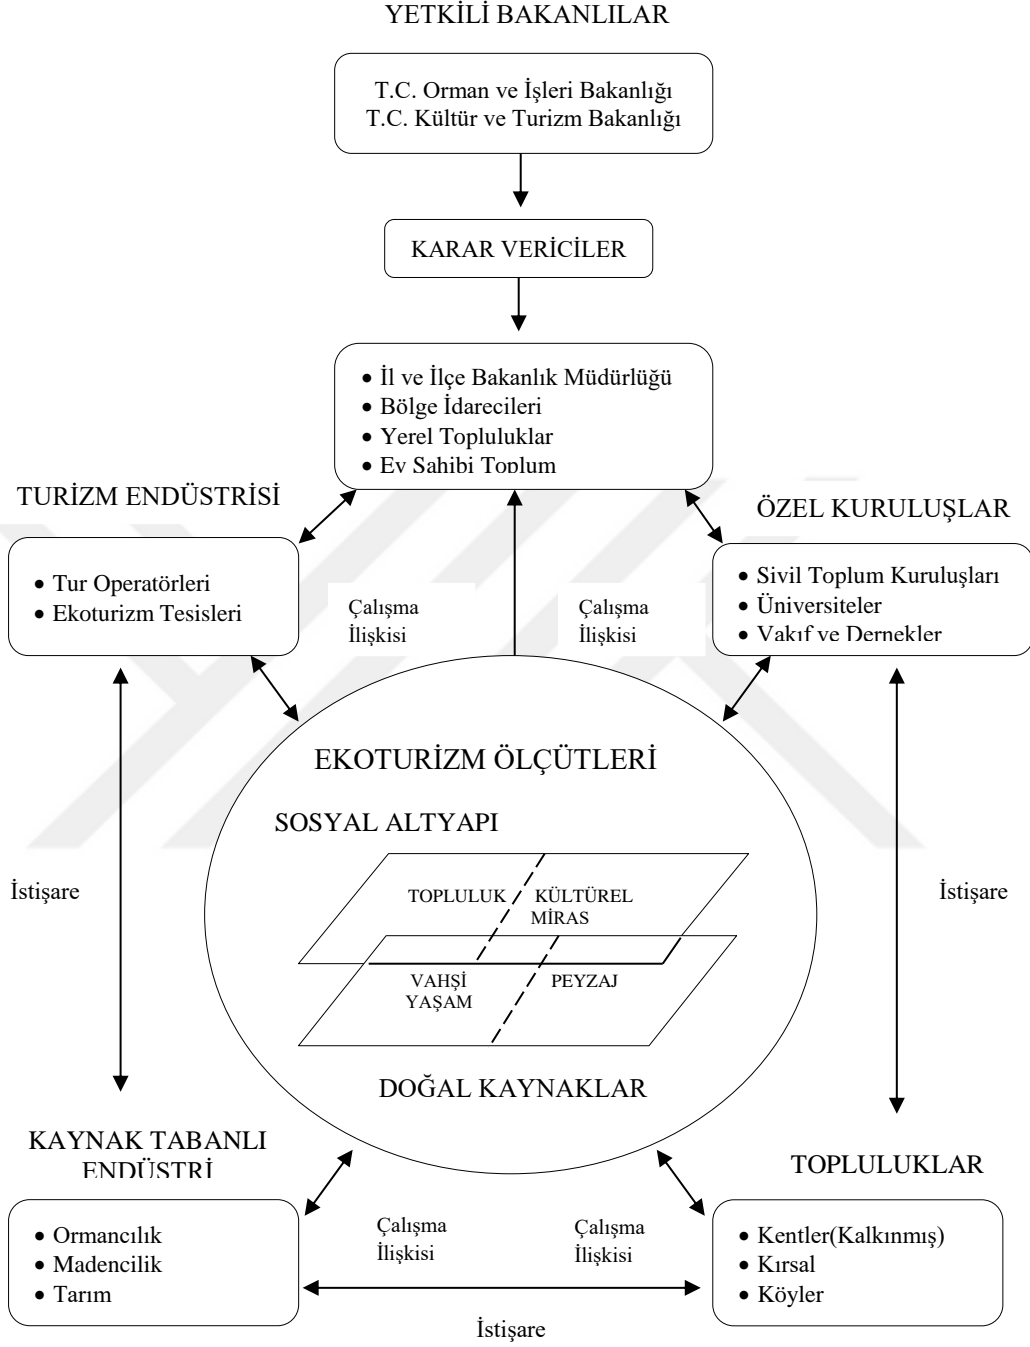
YETKİLİ BAKANLILAR

T.C. Orman ve İşleri Bakanlığı
T.C. Kültür ve Turizm Bakanlığı

KARAR VERİCİLER

- İl ve İlçe Bakanlık Müdürlüğü
- Bölge İdarecileri
- Yerel Topluluklar
- Ev Sahibi Toplum

TURİZM ENDÜSTRİSİ

- Tur Operatörleri
- Ekoturizm Tesisleri

Çalışma İlişkisi

Çalışma İlişkisi

ÖZEL KURULUŞLAR

- Sivil Toplum Kuruluşları
- Üniversiteler
- Vakıf ve Dernekler

EKOTURİZM ÖLÇÜTLERİ

SOSYAL ALTYAPI

İstişare

TOPLULUK

KÜLTÜREL MİRAS

İstişare

VAHŞİ YAŞAM

PEYZAJ

DOĞAL KAYNAKLAR

KAYNAK TABANLI ENDÜSTRİ

TOPLULUKLAR

- Ormancılık
- Madencilik
- Tarım

Çalışma İlişkisi

Çalışma İlişkisi

- Kentler(Kalkınmış)
- Kırsal
- Köyler

İstişare